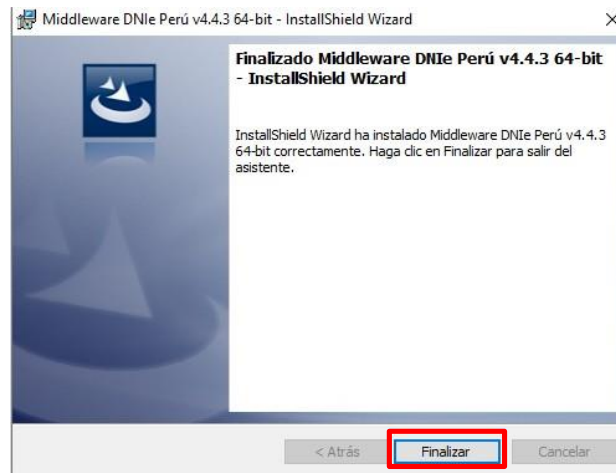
Middleware DNIe Perú v4.4.3 64-bit - InstallShield Wizard

×

Finalizado Middleware DNIe Perú v4.4.3 64-bit - InstallShield Wizard

InstallShield Wizard ha instalado Middleware DNIe Perú v4.4.3 64-bit correctamente. Haga clic en Finalizar para salir del asistente.

< Atrás

Finalizar

Cancelar